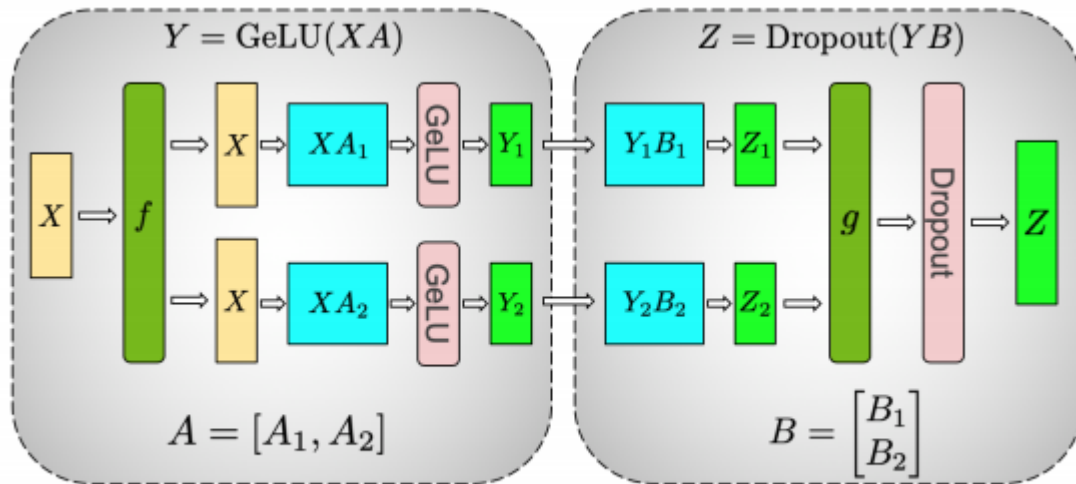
$Y = \text{GeLU}(XA)$

$X$

$f$

$X$

$XA_1$

GeLU

$Y_1$

$X$

$XA_2$

GeLU

$Y_2$

$A = [A_1, A_2]$

$Z = \text{Dropout}(YB)$

$Y_1B_1$

$Z_1$

$Y_2B_2$

$Z_2$

$g$

Dropout

$Z$

$B = \begin{bmatrix} B_1 \\ B_2 \end{bmatrix}$